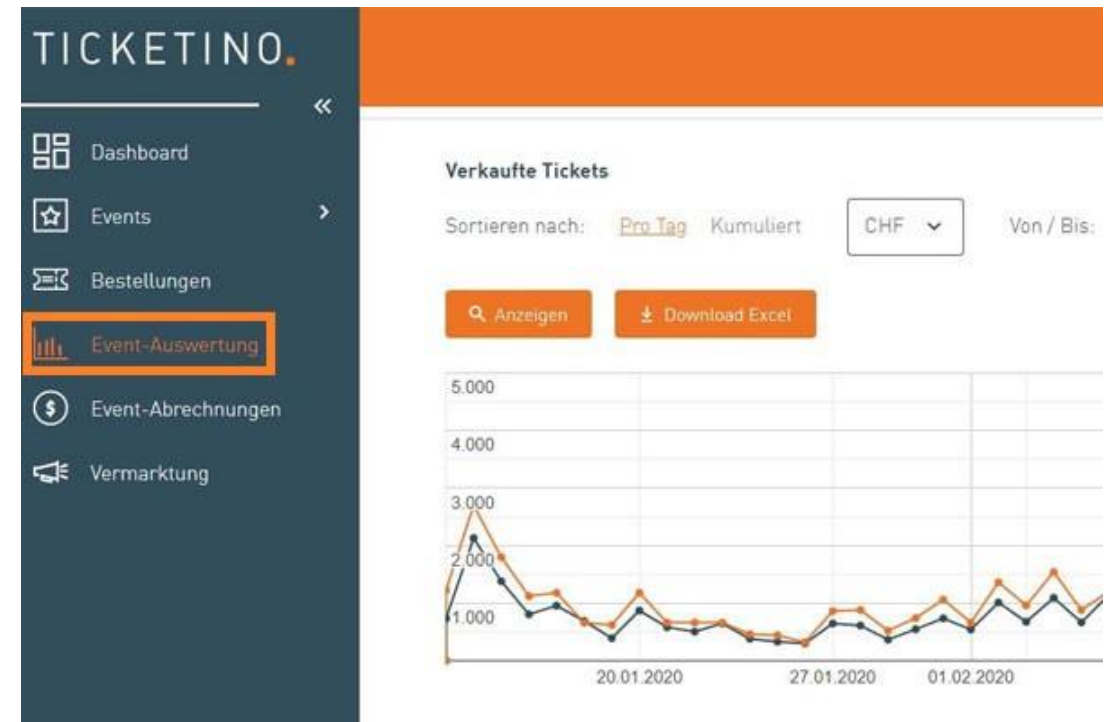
TICKETINO.

«

Dashboard

Events

Bestellungen

Event-Auswertung

Event-Abrechnungen

Vermarktung

Verkaufte Tickets

Sortieren nach: Pro Tag Kumuliert CHF Von / Bis:

Anzeigen Download Excel

5.000
4.000
3.000
2.000
1.000

20.01.2020 27.01.2020 01.02.2020